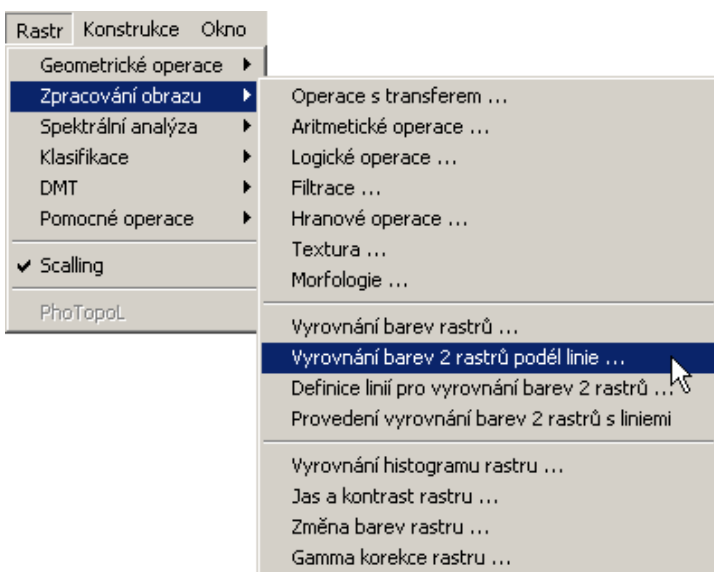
Rastr Konstrukce Okno

Geometrické operace
Zpracování obrazu
Spektrální analýza
Klasifikace
DMT
Pomocné operace
Scalling
PhoTopoL

Operace s transferem ...
Aritmetické operace ...
Logické operace ...
Filtrace ...
Hranové operace ...
Textura ...
Morfologie ...
Vyrovnání barev rastrů ...
Vyrovnání barev 2 rastrů podél linie ...
Definice linií pro vyrovnání barev 2 rastrů ...
Provedení vyrovnání barev 2 rastrů s liniemi
Vyrovnání histogramu rastru ...
Jas a kontrast rastru ...
Změna barev rastru ...
Gamma korekce rastru ...